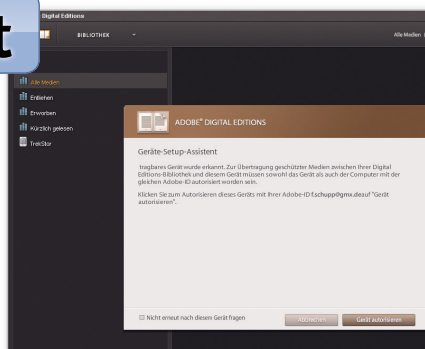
t

Digital Editions

BIBLIOTHEK

Alle Medien

Alle Medien
Entliehen
Erworben
Kürzlich gelesen
TrekStor

ADOBE® DIGITAL EDITIONS

Geräte-Setup-Assistent

tragbares Gerät wurde erkannt. Zur Übertragung geschützter Medien zwischen Ihrer Digital Editions-Bibliothek und diesem Gerät müssen sowohl das Gerät als auch der Computer mit der gleichen Adobe-ID autorisiert worden sein.

Klicken Sie zum Autorisieren dieses Geräts mit Ihrer Adobe-ID f.schupp@gmx.de auf "Gerät autorisieren".

Nicht erneut nach diesem Gerät fragen

Abbrechen

Gerät autorisieren